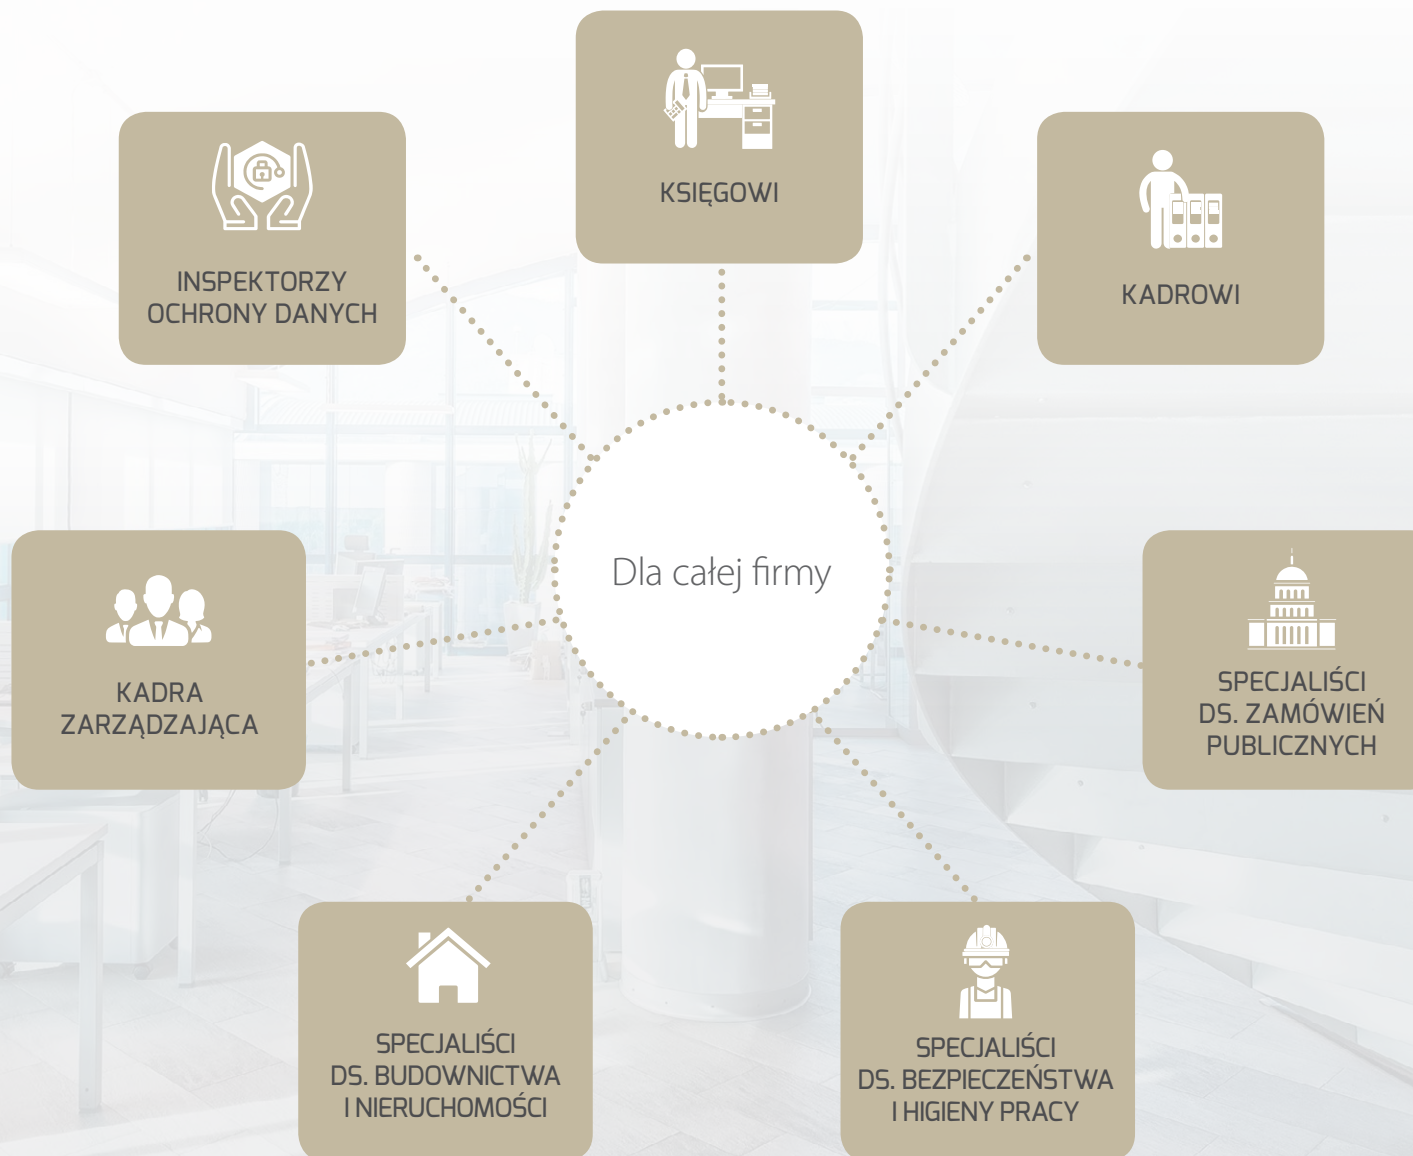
KSIĘGOWI

INSPEKTORZY OCHRONY DANYCH

KADROWI

Dla całej firmy

KADRA ZARZĄDZAJĄCA

SPECJALIŚCI DS. ZAMÓWIEŃ PUBLICZNYCH

SPECJALIŚCI DS. BUDOWNICTWA I NIERUCHOMOŚCI

SPECJALIŚCI DS. BEZPIECZEŃSTWA I HIGIENY PRACY